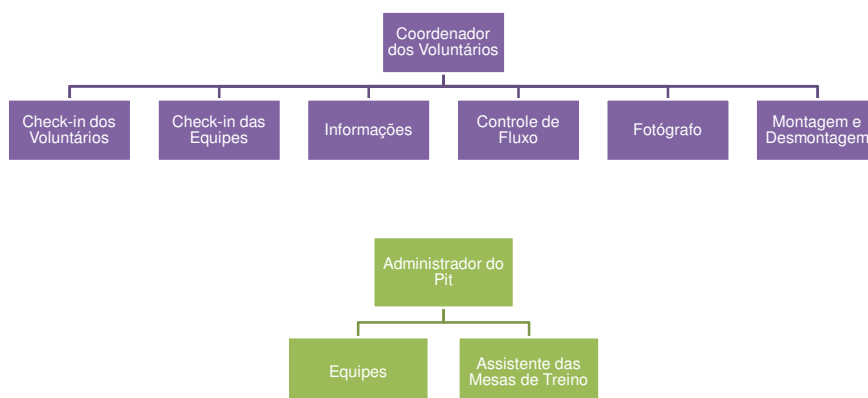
Coordenador dos Voluntários

Check-in dos Voluntários

Check-in das Equipes

Informações

Controle de Fluxo

Fotógrafo

Montagem e Desmontagem

Administrador do Pit

Equipes

Assistente das Mesas de Treino